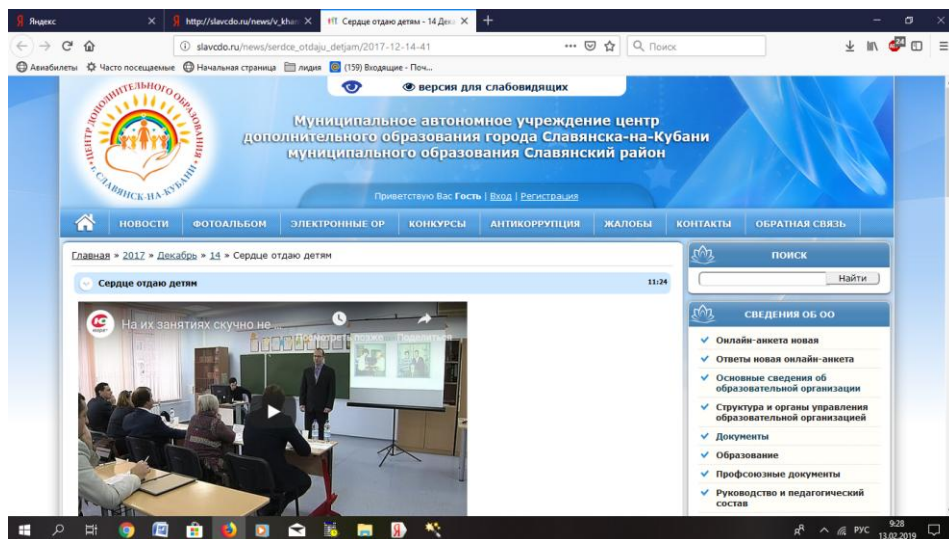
Яндекс
http://slavcdo.ru/news/v_khan
Сердце отдаю детям - 14 Дека
slavcdo.ru/news/serdce_otdaju_detjam/2017-12-14-41
Поиск
24
Авиабилеты Часто посещаемые Начальная страница лидия (159) Входящие - Поч...

версия для слабовидящих

ЦЕНТР ДОПОЛНИТЕЛЬНОГО ОБРАЗОВАНИЯ г. СЛАВЯНСК-НА-КУБАНИ

Муниципальное автономное учреждение центр дополнительного образования города Славянска-на-Кубани муниципального образования Славянский район

Приветствую Вас Гость | Вход | Регистрация

НОВОСТИ ФОТОАЛЬБОМ ЭЛЕКТРОННЫЕ ОР КОНКУРСЫ АНТИКОРРУПЦИЯ ЖАЛОБЫ КОНТАКТЫ ОБРАТНАЯ СВЯЗЬ

Главная » 2017 » Декабрь » 14 » Сердце отдаю детям

Сердце отдаю детям 11:24

На их занятиях скучно не ...
Посмотреть позже Поделиться

ПОИСК
Найти

СВЕДЕНИЯ ОБ ОО
Онлайн-анкета новая
Ответы новая онлайн-анкета
Основные сведения об образовательной организации
Структура и органы управления образовательной организацией
Документы
Образование
Профсоюзные документы
Руководство и педагогический состав

РУС 9:28 13.02.2019